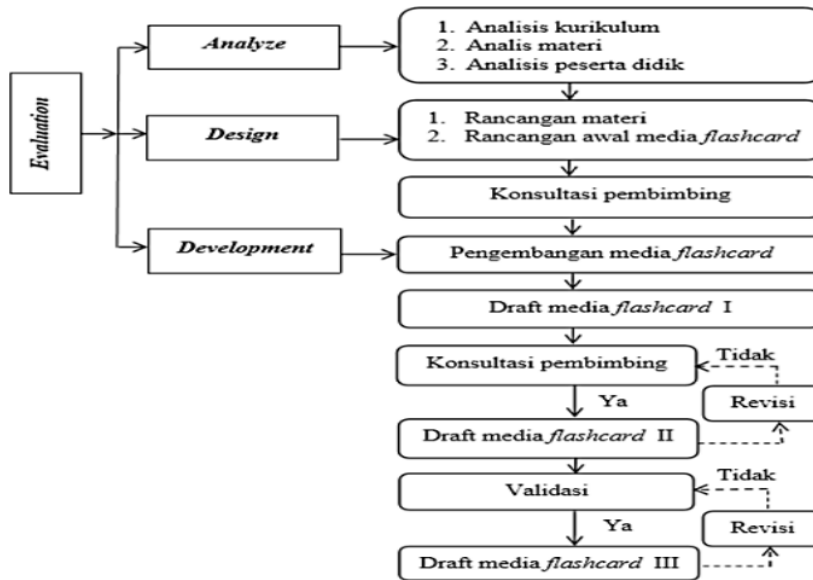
Evaluation

Analyze

1. Analisis kurikulum
2. Analis materi
3. Analisis peserta didik

Design

1. Rancangan materi
2. Rancangan awal media *flashcard*

Konsultasi pembimbing

Development

Pengembangan media *flashcard*

Draft media *flashcard* I

Konsultasi pembimbing

Tidak

Ya

Revisi

Draft media *flashcard* II

Tidak

Validasi

Ya

Revisi

Draft media *flashcard* III